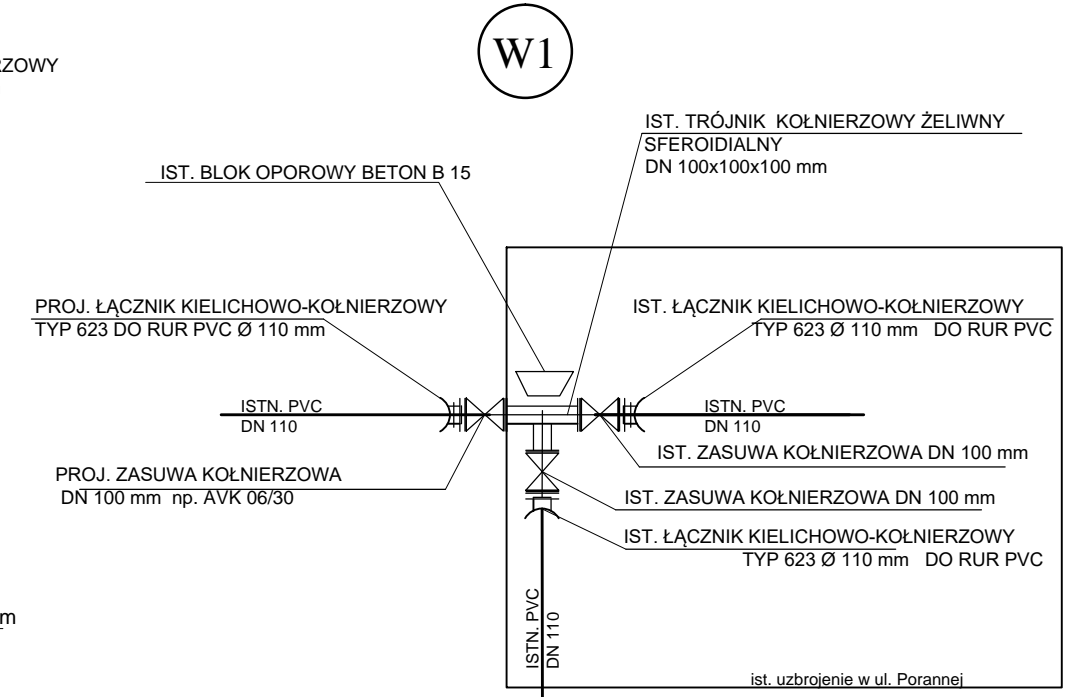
ZOWY

W1

IST. TRÓJNIK KOŁNIERZOWY ŻELIWNY SFEROIDIALNY DN 100x100x100 mm

IST. BLOK OPOROWY BETON B 15

PROJ. ŁĄCZNIK KIELICHOWO-KOŁNIERZOWY TYP 623 DO RUR PVC Ø 110 mm

IST. ŁĄCZNIK KIELICHOWO-KOŁNIERZOWY TYP 623 Ø 110 mm DO RUR PVC

ISTN. PVC DN 110

ISTN. PVC DN 110

IST. ZASUWA KOŁNIERZOWA DN 100 mm

PROJ. ZASUWA KOŁNIERZOWA DN 100 mm np. AVK 06/30

IST. ZASUWA KOŁNIERZOWA DN 100 mm

IST. ŁĄCZNIK KIELICHOWO-KOŁNIERZOWY TYP 623 Ø 110 mm DO RUR PVC

m

ISTN. PVC DN 110

ist. uzbrojenie w ul. Porannej